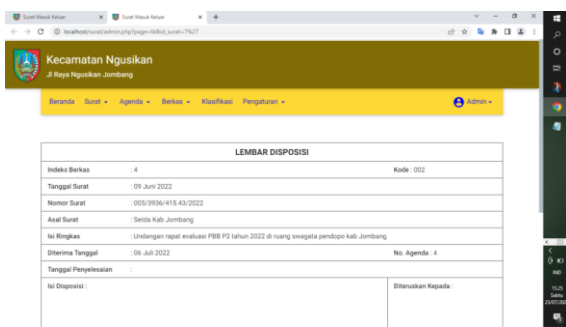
Surat Masuk Keluar
Surat Masuk Keluar
localhost/surat/admin.php?page=tl&id_surat=7%27

Kecamatan Ngusikan
Jl Raya Ngusikan Jombang

Beranda Surat Agenda Berkas Klasifikasi Pengaturan Admin

LEMBAR DISPOSISI

| Indeks Berkas | : 4 | Kode : 002 |
|---|---|---|
| Tanggal Surat | : 09 Juni 2022 | |
| Nomor Surat | : 005/3936/415.43/2022 | |
| Asal Surat | : Setda Kab Jombang | |
| Isi Ringkas | : Undangan rapat evaluasi PBB P2 tahun 2022 di ruang swagata pendopo kab Jombang | |
| Diterima Tanggal | : 06 Juli 2022 | No. Agenda : 4 |
| Tanggal Penyelesaian | : | |
| Isi Disposisi : | | Diteruskan Kepada : |

IND
15.25
Sabtu
23/07/202